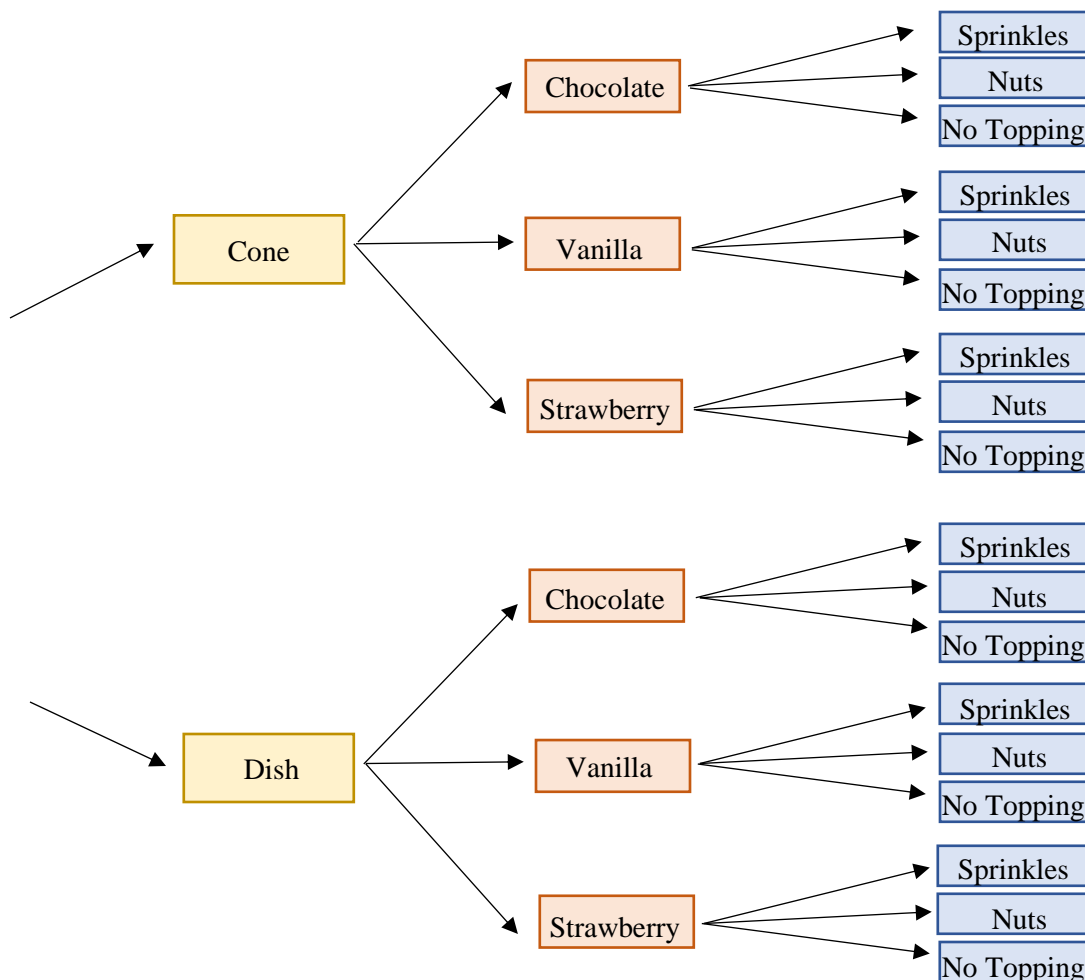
Cone

Chocolate

Sprinkles

Nuts

No Topping

Vanilla

Sprinkles

Nuts

No Topping

Strawberry

Sprinkles

Nuts

No Topping

Dish

Chocolate

Sprinkles

Nuts

No Topping

Vanilla

Sprinkles

Nuts

No Topping

Strawberry

Sprinkles

Nuts

No Topping